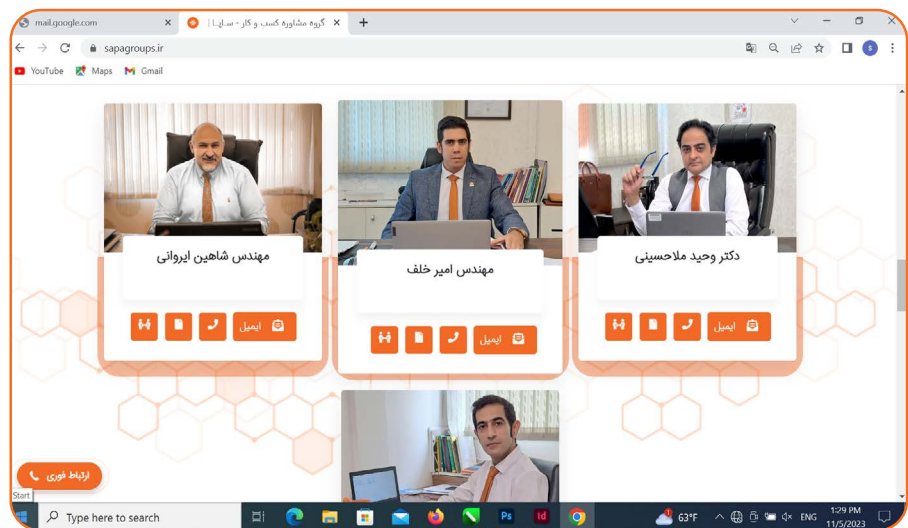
mail.google.com
گروه مشاوره کسب و کار - ساپـا |
sapagroups.ir
YouTube Maps Gmail

مهندس شاهین ایروانی
ایمیل

مهندس امیر خلف
ایمیل

دکتر وحید ملاحسینی
ایمیل

ارتباط فوری
Start
Type here to search
63°F
ENG
1:29 PM
11/5/2023